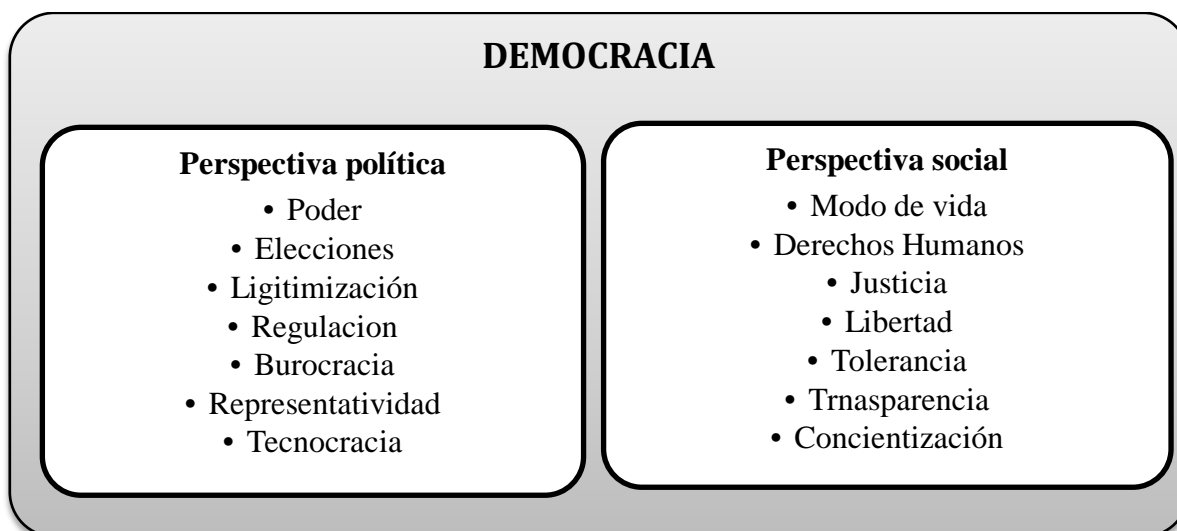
DEMOCRACIA

Perspectiva política

- Poder
- Elecciones
- Ligitimización
- Regulacion
- Burocracia
- Representatividad
- Tecnocracia

Perspectiva social

- Modo de vida
- Derechos Humanos
- Justicia
- Libertad
- Tolerancia
- Trnasparencia
- Concientización